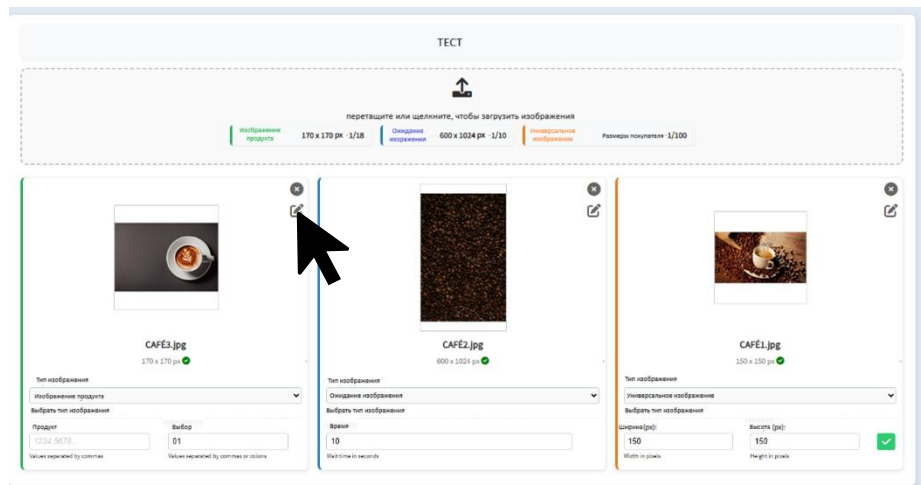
ТЕСТ

перетащите или щелкните, чтобы загрузить изображения

Изображение продукта 170 x 170 px · 1/18

Ожидание изображения 600 x 1024 px · 1/10

Универсальное изображение Размеры покупателя · 1/100

CAFÉ3.jpg

170 x 170 px

Тип изображения

Изображение продукта

Выбрать тип изображения

Продукт

1234,5678...

Values separated by commas

Выбор

01

Values separated by commas or colons

CAFÉ2.jpg

600 x 1024 px

Тип изображения

Ожидание изображения

Выбрать тип изображения

Время

10

Wait time in seconds

CAFÉ1.jpg

150 x 150 px

Тип изображения

Универсальное изображение

Выбрать тип изображения

Ширина(px):

150

Width in pixels

Высота (px):

150

Height in pixels